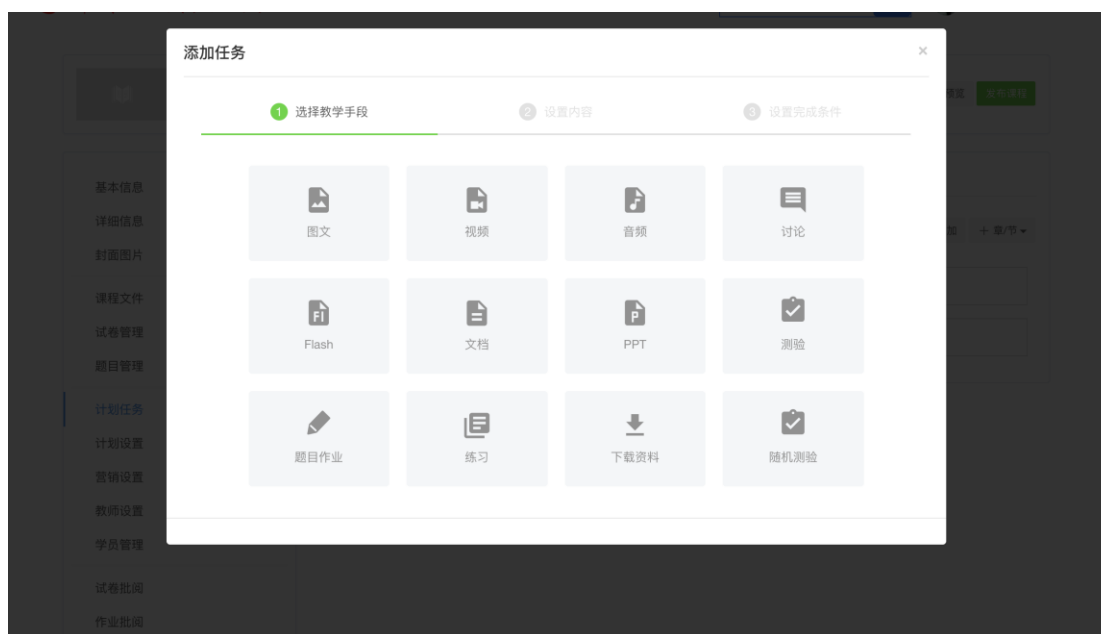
添加任务

×

1 选择教学手段

2 设置内容

3 设置完成条件

图文

视频

音频

讨论

Flash

文档

PPT

测验

题目作业

练习

下载资料

随机测验

基本信息
详细信息
封面图片
课程文件
试卷管理
题目管理
计划任务
计划设置
营销设置
教师设置
学员管理
试卷批阅
作业批阅

+ 章/节